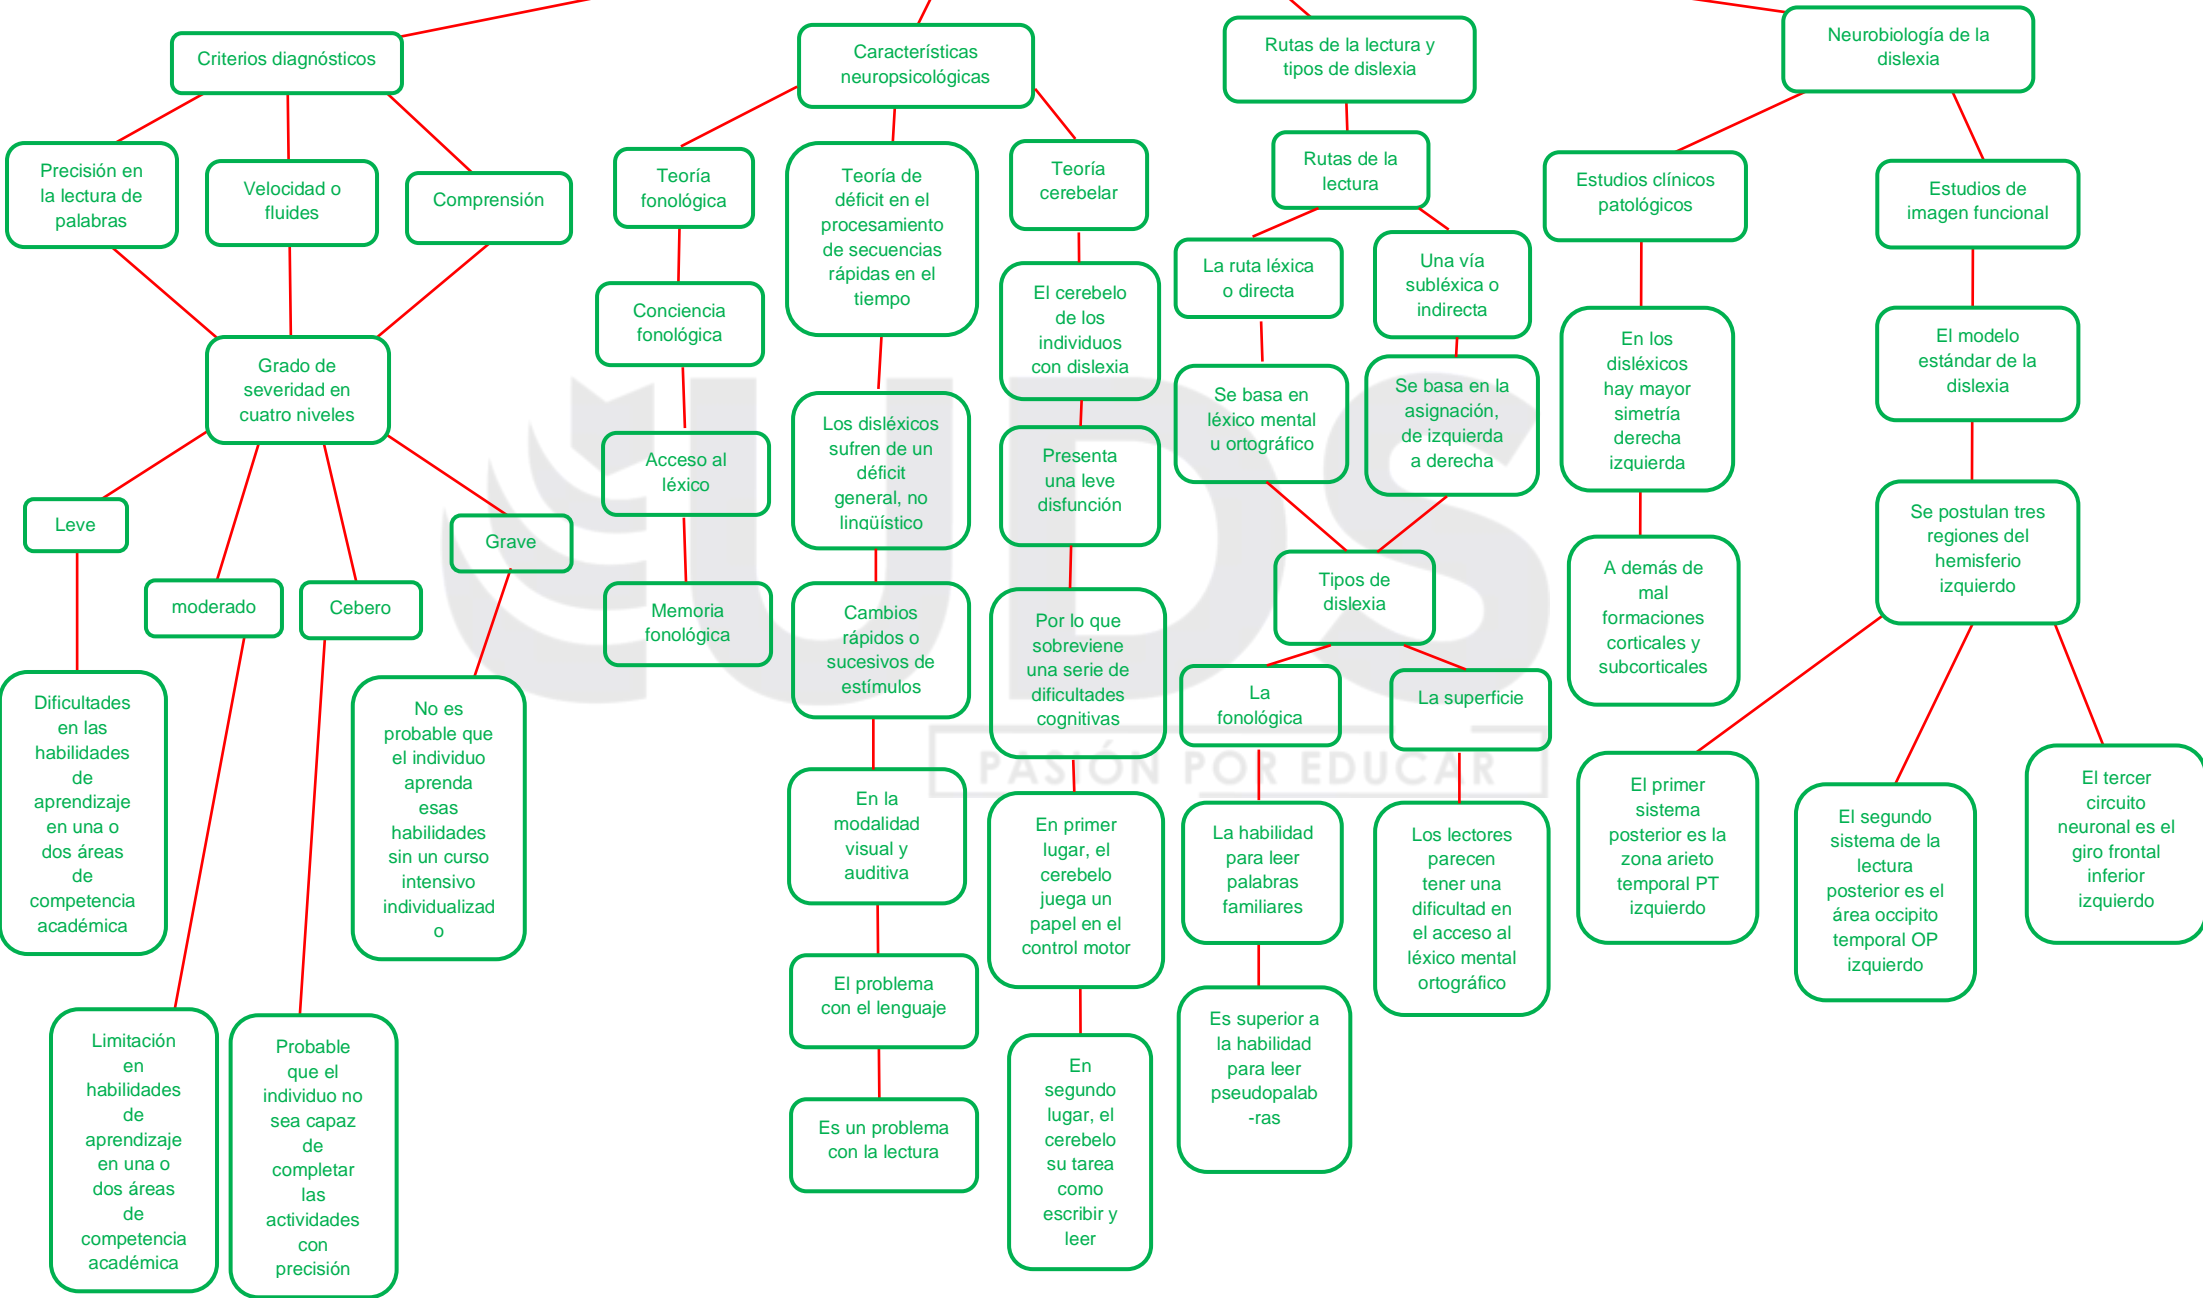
Criterios diagnósticos

Precisión en la lectura de palabras

Velocidad o fluides

Comprensión

Grado de severidad en cuatro niveles

Leve

moderado

Cebero

Grave

Dificultades en las habilidades de aprendizaje en una o dos áreas de competencia académica

Limitación en habilidades de aprendizaje en una o dos áreas de competencia académica

Probable que el individuo no sea capaz de completar las actividades con precisión

No es probable que el individuo aprenda esas habilidades sin un curso intensivo individualizad o

Características neuropsicológicas

Teoría fonológica

Conciencia fonológica

Acceso al léxico

Memoria fonológica

Teoría de déficit en el procesamiento de secuencias rápidas en el tiempo

Los disléxicos sufren de un déficit general, no lingüístico

Cambios rápidos o sucesivos de estímulos

En la modalidad visual y auditiva

El problema con el lenguaje

Es un problema con la lectura

Teoría cerebelar

El cerebelo de los individuos con dislexia

Presenta una leve disfunción

Por lo que sobreviene una serie de dificultades cognitivas

En primer lugar, el cerebelo juega un papel en el control motor

En segundo lugar, el cerebelo su tarea como escribir y leer

Rutas de la lectura y tipos de dislexia

Rutas de la lectura

La ruta léxica o directa

Se basa en léxico mental u ortográfico

Una vía subléxica o indirecta

Se basa en la asignación, de izquierda a derecha

Tipos de dislexia

La fonológica

La habilidad para leer palabras familiares

Es superior a la habilidad para leer pseudopalab -ras

La superficie

Los lectores parecen tener una dificultad en el acceso al léxico mental ortográfico

Neurobiología de la dislexia

Estudios clínicos patológicos

En los disléxicos hay mayor simetría derecha izquierda

A demás de mal formaciones corticales y subcorticales

Estudios de imagen funcional

El modelo estándar de la dislexia

Se postulan tres regiones del hemisferio izquierdo

El primer sistema posterior es la zona arieto temporal PT izquierdo

El segundo sistema de la lectura posterior es el área occipito temporal OP izquierdo

El tercer circuito neuronal es el giro frontal inferior izquierdo

PASIÓN POR EDUCAR